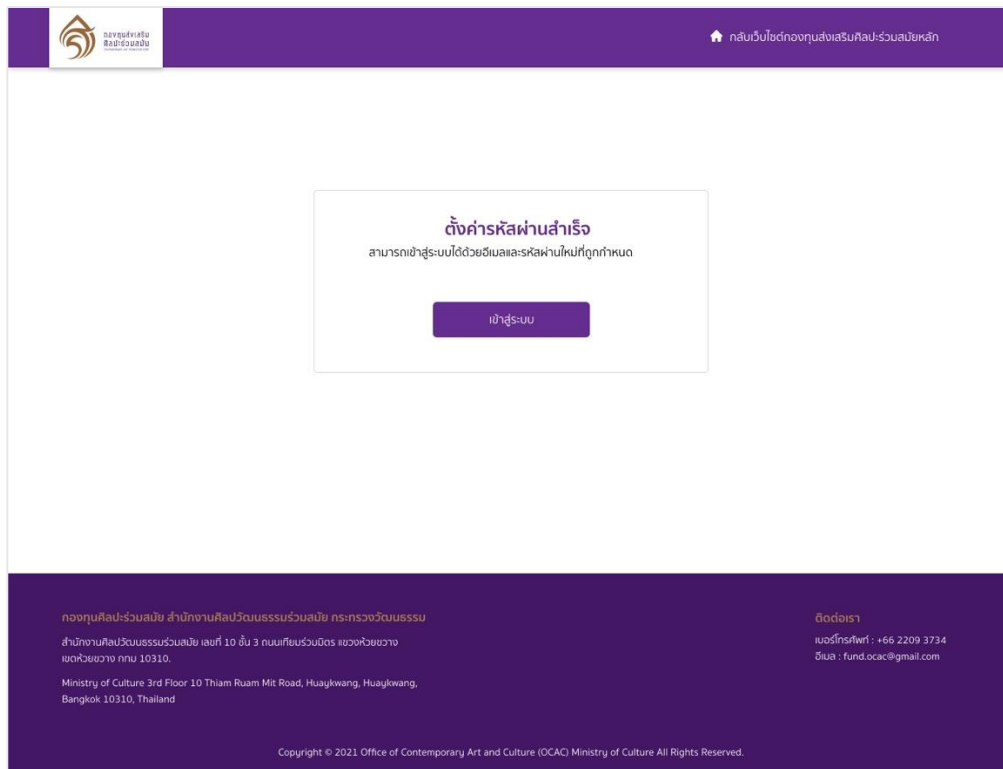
กองทุนส่งเสริม ศิลปะร่วมสมัย

กลับเว็บไซต์กองทุนส่งเสริมศิลปะร่วมสมัยหลัก

ตั้งค่ารหัสผ่านสำเร็จ

สามารถเข้าสู่ระบบได้ด้วยอีเมลและรหัสผ่านใหม่ที่ถูกกำหนด

เข้าสู่ระบบ

กองทุนศิลปะร่วมสมัย สำนักงานศิลปวัฒนธรรมร่วมสมัย กระทรวงวัฒนธรรม

สำนักงานศิลปวัฒนธรรมร่วมสมัย เลขที่ 10 ชั้น 3 ถนนเทียมร่วมมิตร แขวงห้วยขวาง เขตห้วยขวาง กทม 10310.

Ministry of Culture 3rd Floor 10 Thiam Ruam Mit Road, Huaykwang, Huaykwang, Bangkok 10310, Thailand

ติดต่อเรา

เบอร์โทรศัพท์ : +66 2209 3734

อีเมล : fund.ocac@gmail.com

Copyright © 2021 Office of Contemporary Art and Culture (OCAC) Ministry of Culture All Rights Reserved.